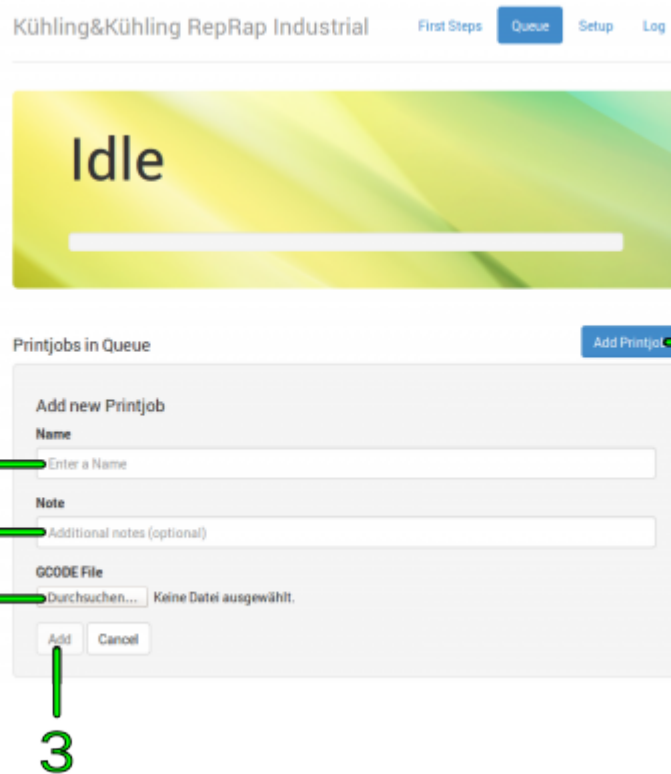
Kühling&Kühling RepRap Industrial

First Steps Queue Setup Log

Idle

Printjobs in Queue

Add Printjo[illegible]

Add new Printjob

Name

Enter a Name

Note

Additional notes (optional)

GCODE File

Durchsuchen... Keine Datei ausgewählt.

Add Cancel

3